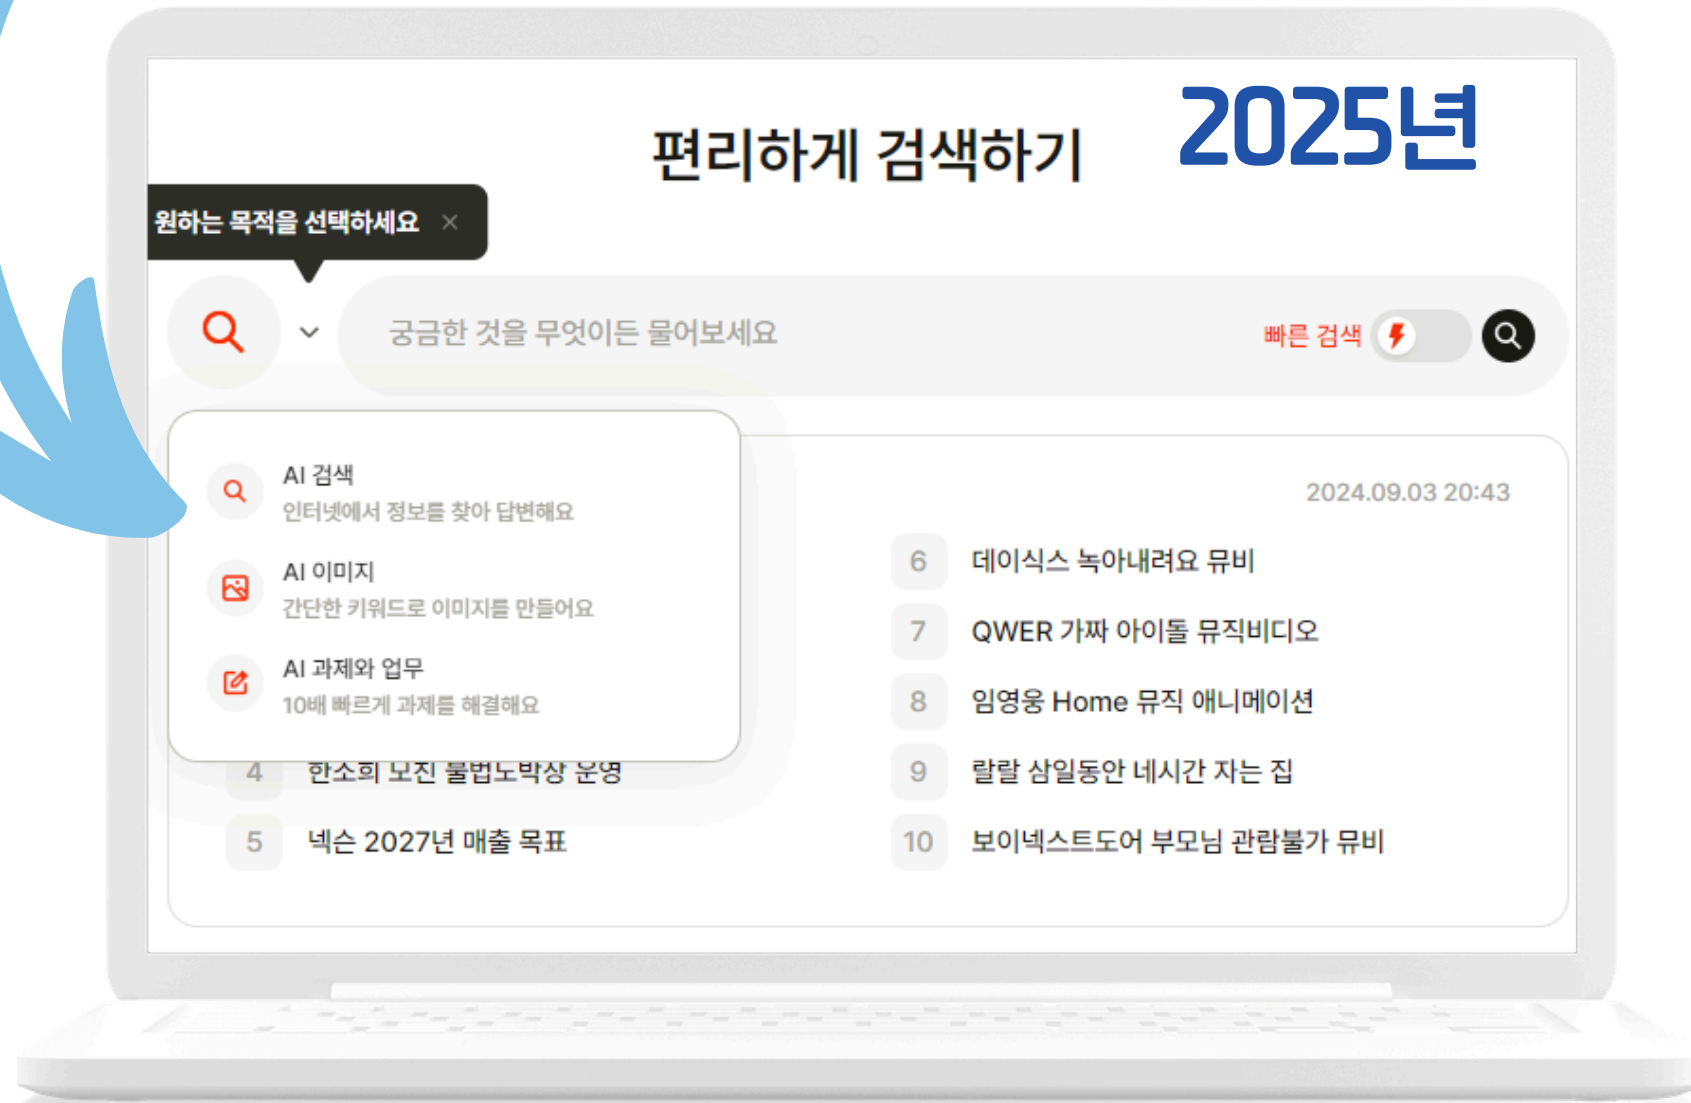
편리하게 검색하기

2025년

원하는 목적을 선택하세요 ×

궁금한 것을 무엇이든 물어보세요

빠른 검색

AI 검색
인터넷에서 정보를 찾아 답변해요

AI 이미지
간단한 키워드로 이미지를 만들어요

AI 과제와 업무
10배 빠르게 과제를 해결해요

2024.09.03 20:43

4 한소희 모친 불법도박장 운영
5 넥슨 2027년 매출 목표
6 데이식스 녹아내려요 뮤비
7 QWER 가짜 아이돌 뮤직비디오
8 임영웅 Home 뮤직 애니메이션
9 랄랄 삼일동안 네시간 자는 집
10 보이넥스트도어 부모님 관람불가 뮤비